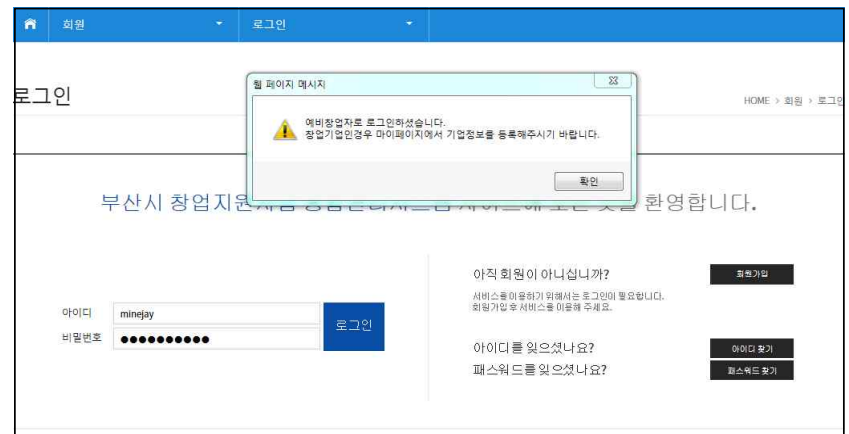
회원 ▾ 로그인 ▾

로그인

HOME > 회원 > 로그

웹 페이지 메시지

예비창업자로 로그인하셨습니다.
창업기업인경우 마이페이지에서 기업정보를 등록해주시기 바랍니다.

확인

부산시 창업지원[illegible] 환영합니다.

아이디 minejay
비밀번호 ●●●●●●●●●●●
로그인

아직 회원이 아니십니까?
회원가입
서비스를 이용하기 위해서는 로그인이 필요합니다.
회원가입 후 서비스를 이용해 주세요.

아이디를 잊으셨나요?
아이디 찾기
패스워드를 잊으셨나요?
패스워드 찾기